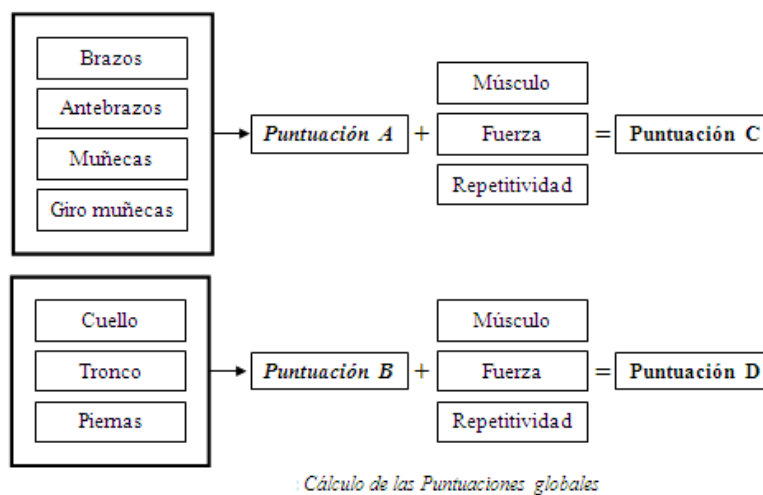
Brazos

Antebrazos

Muñecas

Giro muñecas

Puntuación A + Músculo Fuerza Repetitividad = Puntuación C

Cuello

Tronco

Piernas

Puntuación B + Músculo Fuerza Repetitividad = Puntuación D

Cálculo de las Puntuaciones globales